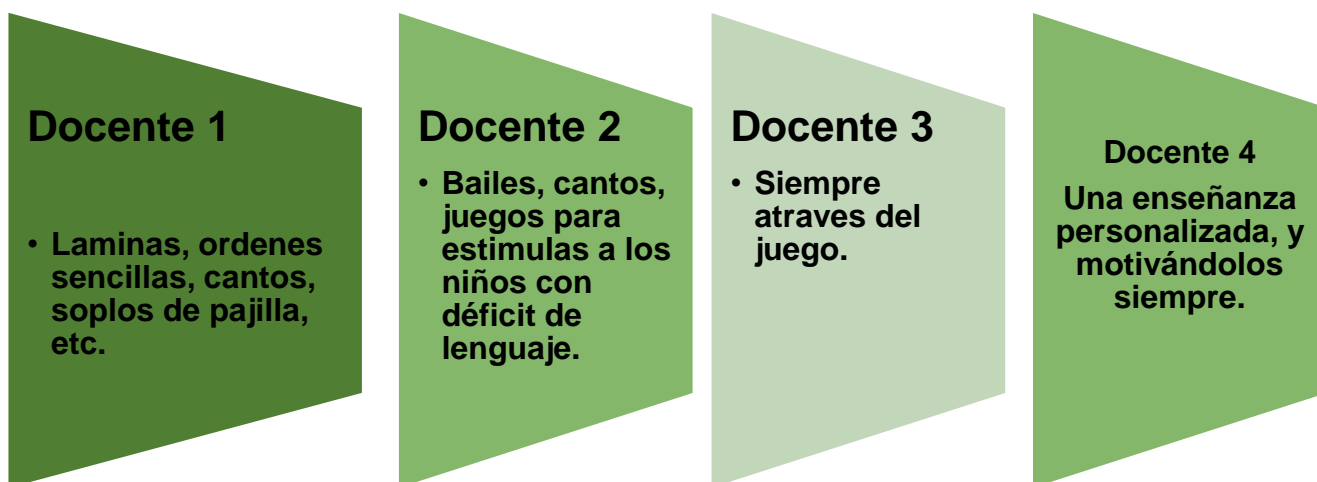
Docente 1

• Laminas, ordenes sencillas, cantos, soplos de pajilla, etc.

Docente 2

• Bailes, cantos, juegos para estimulas a los niños con déficit de lenguaje.

Docente 3

• Siempre atraves del juego.

Docente 4

Una enseñanza personalizada, y motivándolos siempre.